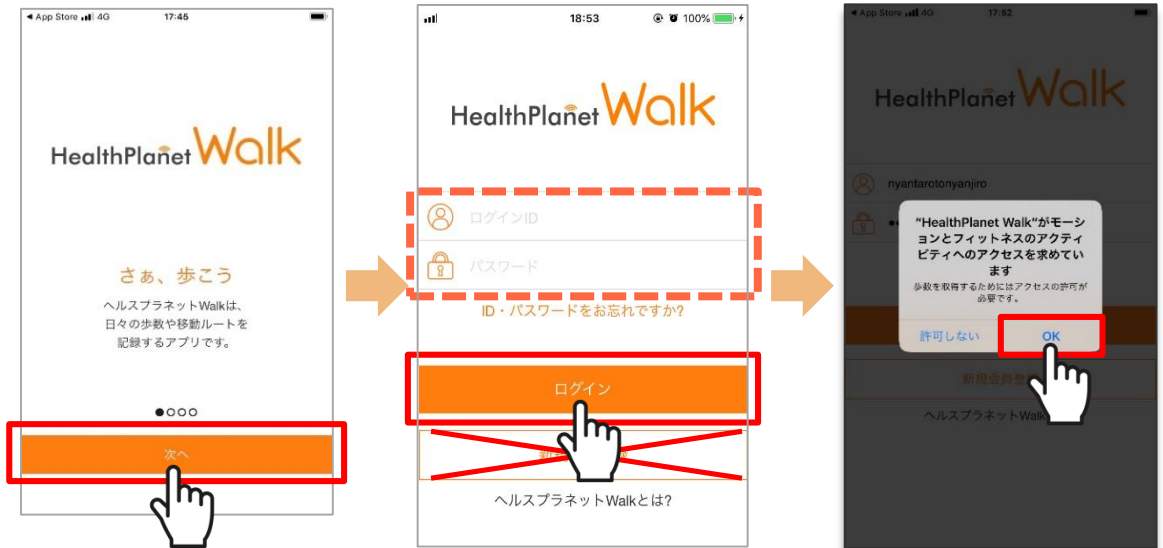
◀ App Store 4G 17:45

HealthPlanet Walk

さぁ、歩こう

ヘルスプラネットWalkは、日々の歩数や移動ルートを記録するアプリです。

次へ

18:53 100%

HealthPlanet Walk

ログインID

パスワード

ID・パスワードをお忘れですか?

ログイン

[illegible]

ヘルスプラネットWalkとは?

◀ App Store 4G 17:52

HealthPlanet Walk

nyantarotonyanjiro

"HealthPlanet Walk"がモーションとフィットネスのアクティビティへのアクセスを求めています

歩数を取得するためにはアクセスの許可が必要です。

許可しない

OK

新規会員登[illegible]

ヘルスプラネットWalk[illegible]